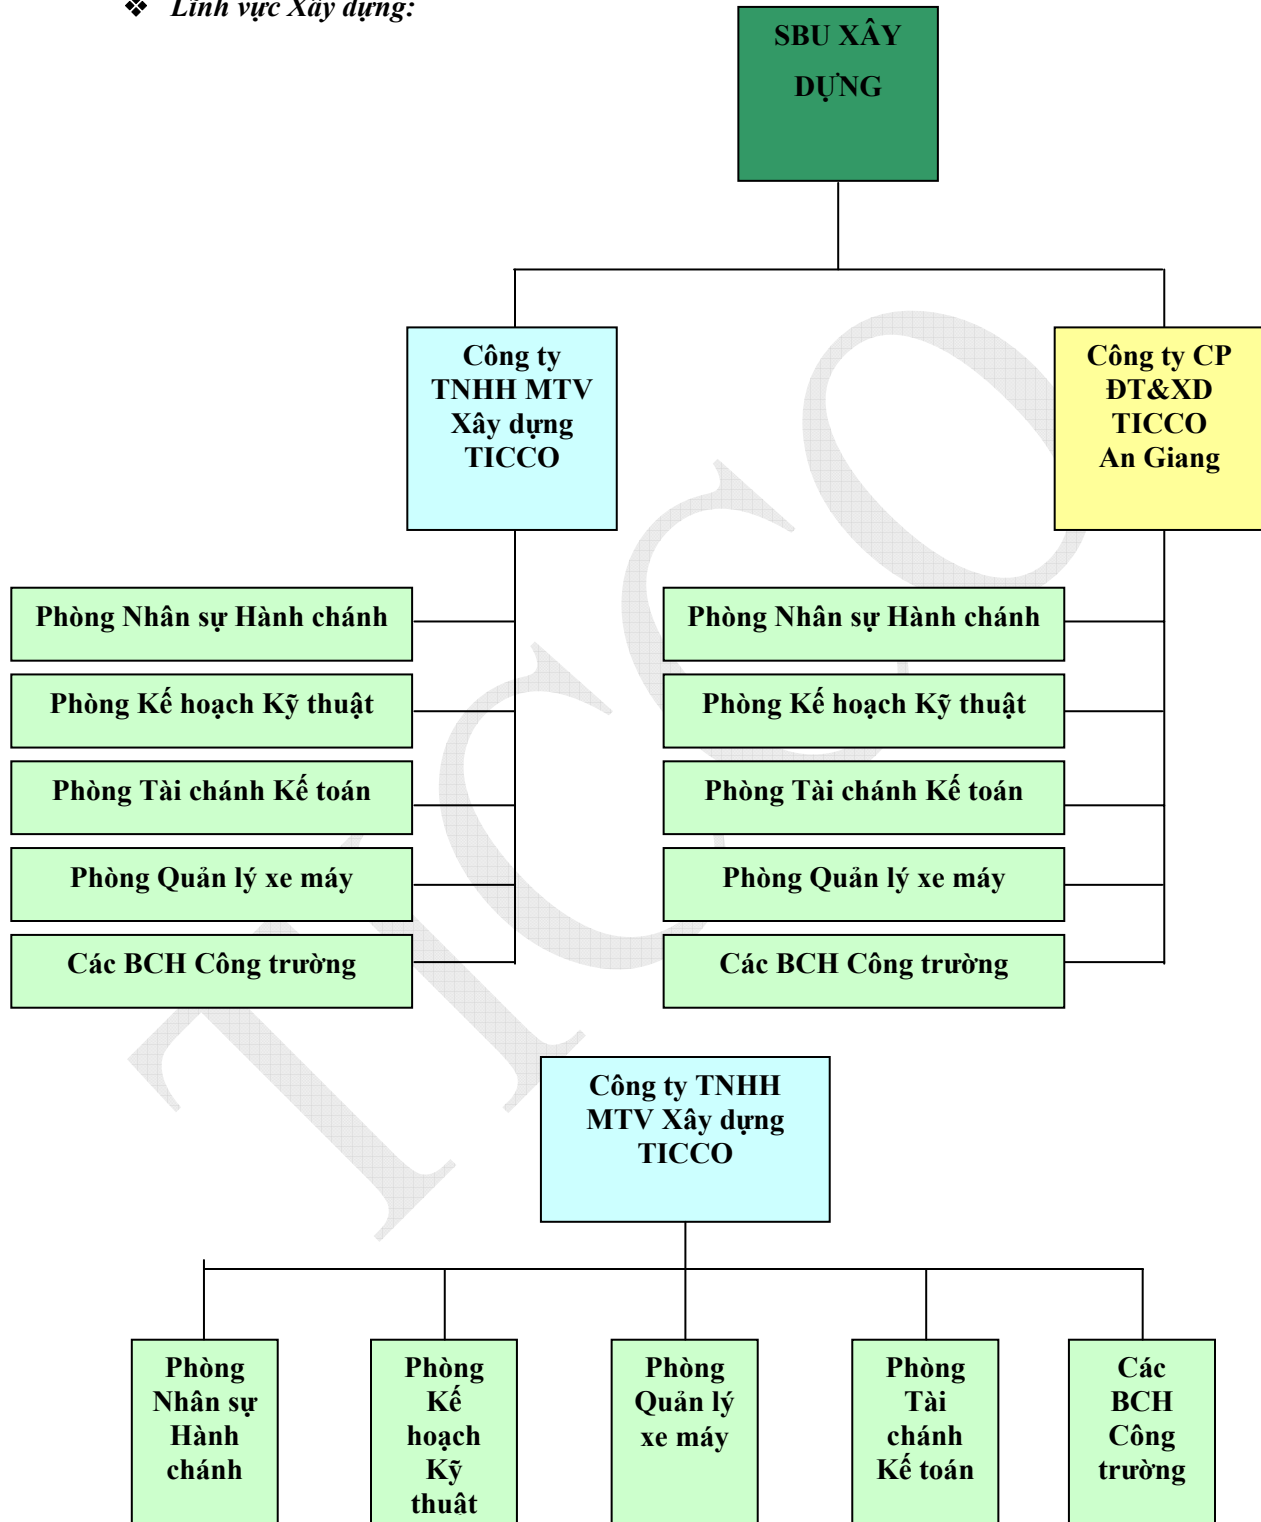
❖ Lĩnh vực Xây dựng:

SBU XÂY DỰNG

Công ty TNHH MTV Xây dựng TICCO

Công ty CP ĐT&XD TICCO An Giang

Phòng Nhân sự Hành chánh

Phòng Kế hoạch Kỹ thuật

Phòng Tài chánh Kế toán

Phòng Quản lý xe máy

Các BCH Công trường

Phòng Nhân sự Hành chánh

Phòng Kế hoạch Kỹ thuật

Phòng Tài chánh Kế toán

Phòng Quản lý xe máy

Các BCH Công trường

TICCO

Công ty TNHH MTV Xây dựng TICCO

Phòng Nhân sự Hành chánh

Phòng Kế hoạch Kỹ thuật

Phòng Quản lý xe máy

Phòng Tài chánh Kế toán

Các BCH Công trường